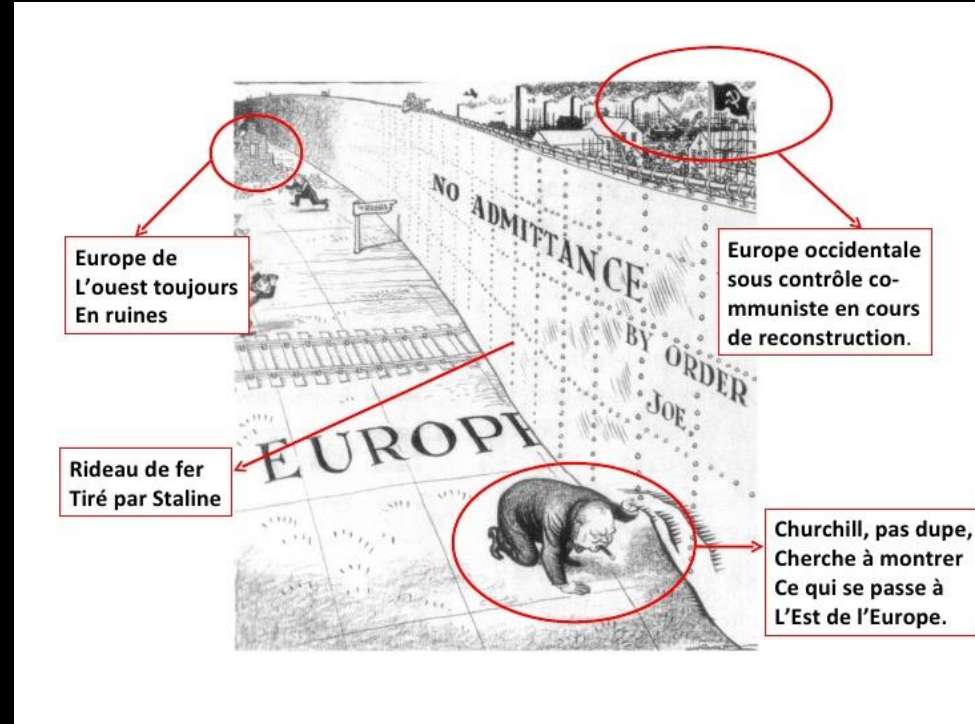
Europe de L'ouest toujours En ruines

NO ADMITTANCE BY ORDER JOE

Europe occidentale sous contrôle communiste en cours de reconstruction.

EUROPE

Rideau de fer Tiré par Staline

Churchill, pas dupe, Cherche à montrer Ce qui se passe à L'Est de l'Europe.